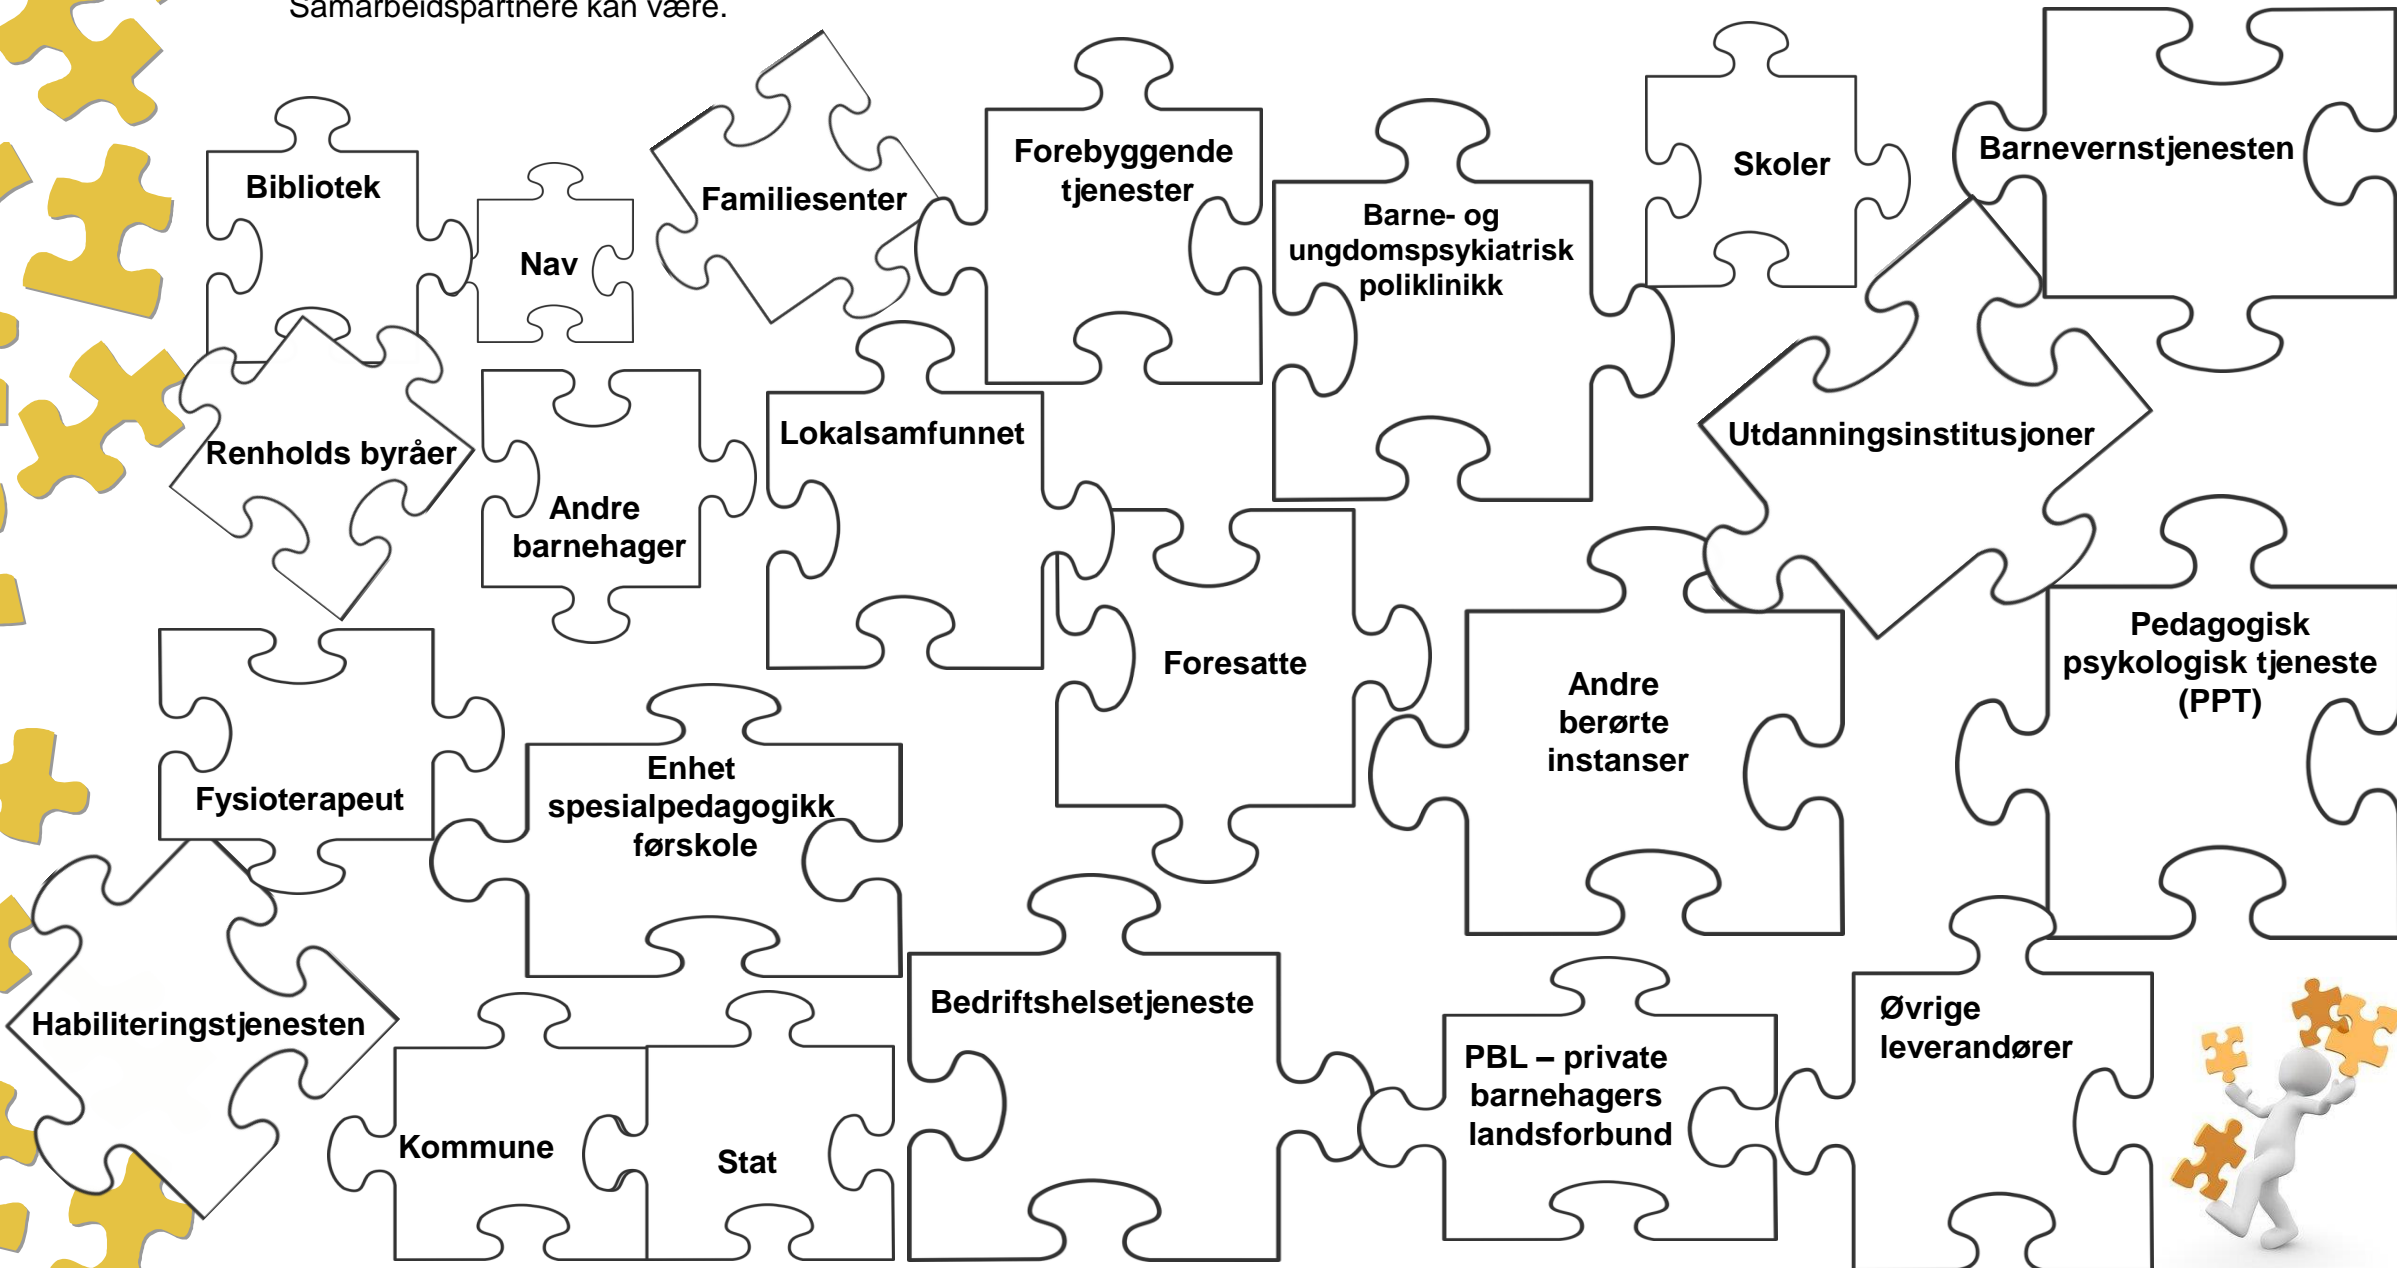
Samarbeidspartnere kan være:

Bibliotek

Nav

Familiesenter

Forebyggende tjenester

Barne- og ungdomspsykiatrisk poliklinikk

Skoler

Barnevernstjenesten

Renholds byråer

Andre barnehager

Lokalsamfunnet

Utdanningsinstitusjoner

Foresatte

Andre berørte instanser

Pedagogisk psykologisk tjeneste (PPT)

Fysioterapeut

Enhet spesialpedagogikk førskole

Habiliteringstjenesten

Bedriftshelsetjeneste

PBL – private barnehagers landsforbund

Øvrige leverandører

Kommune

Stat